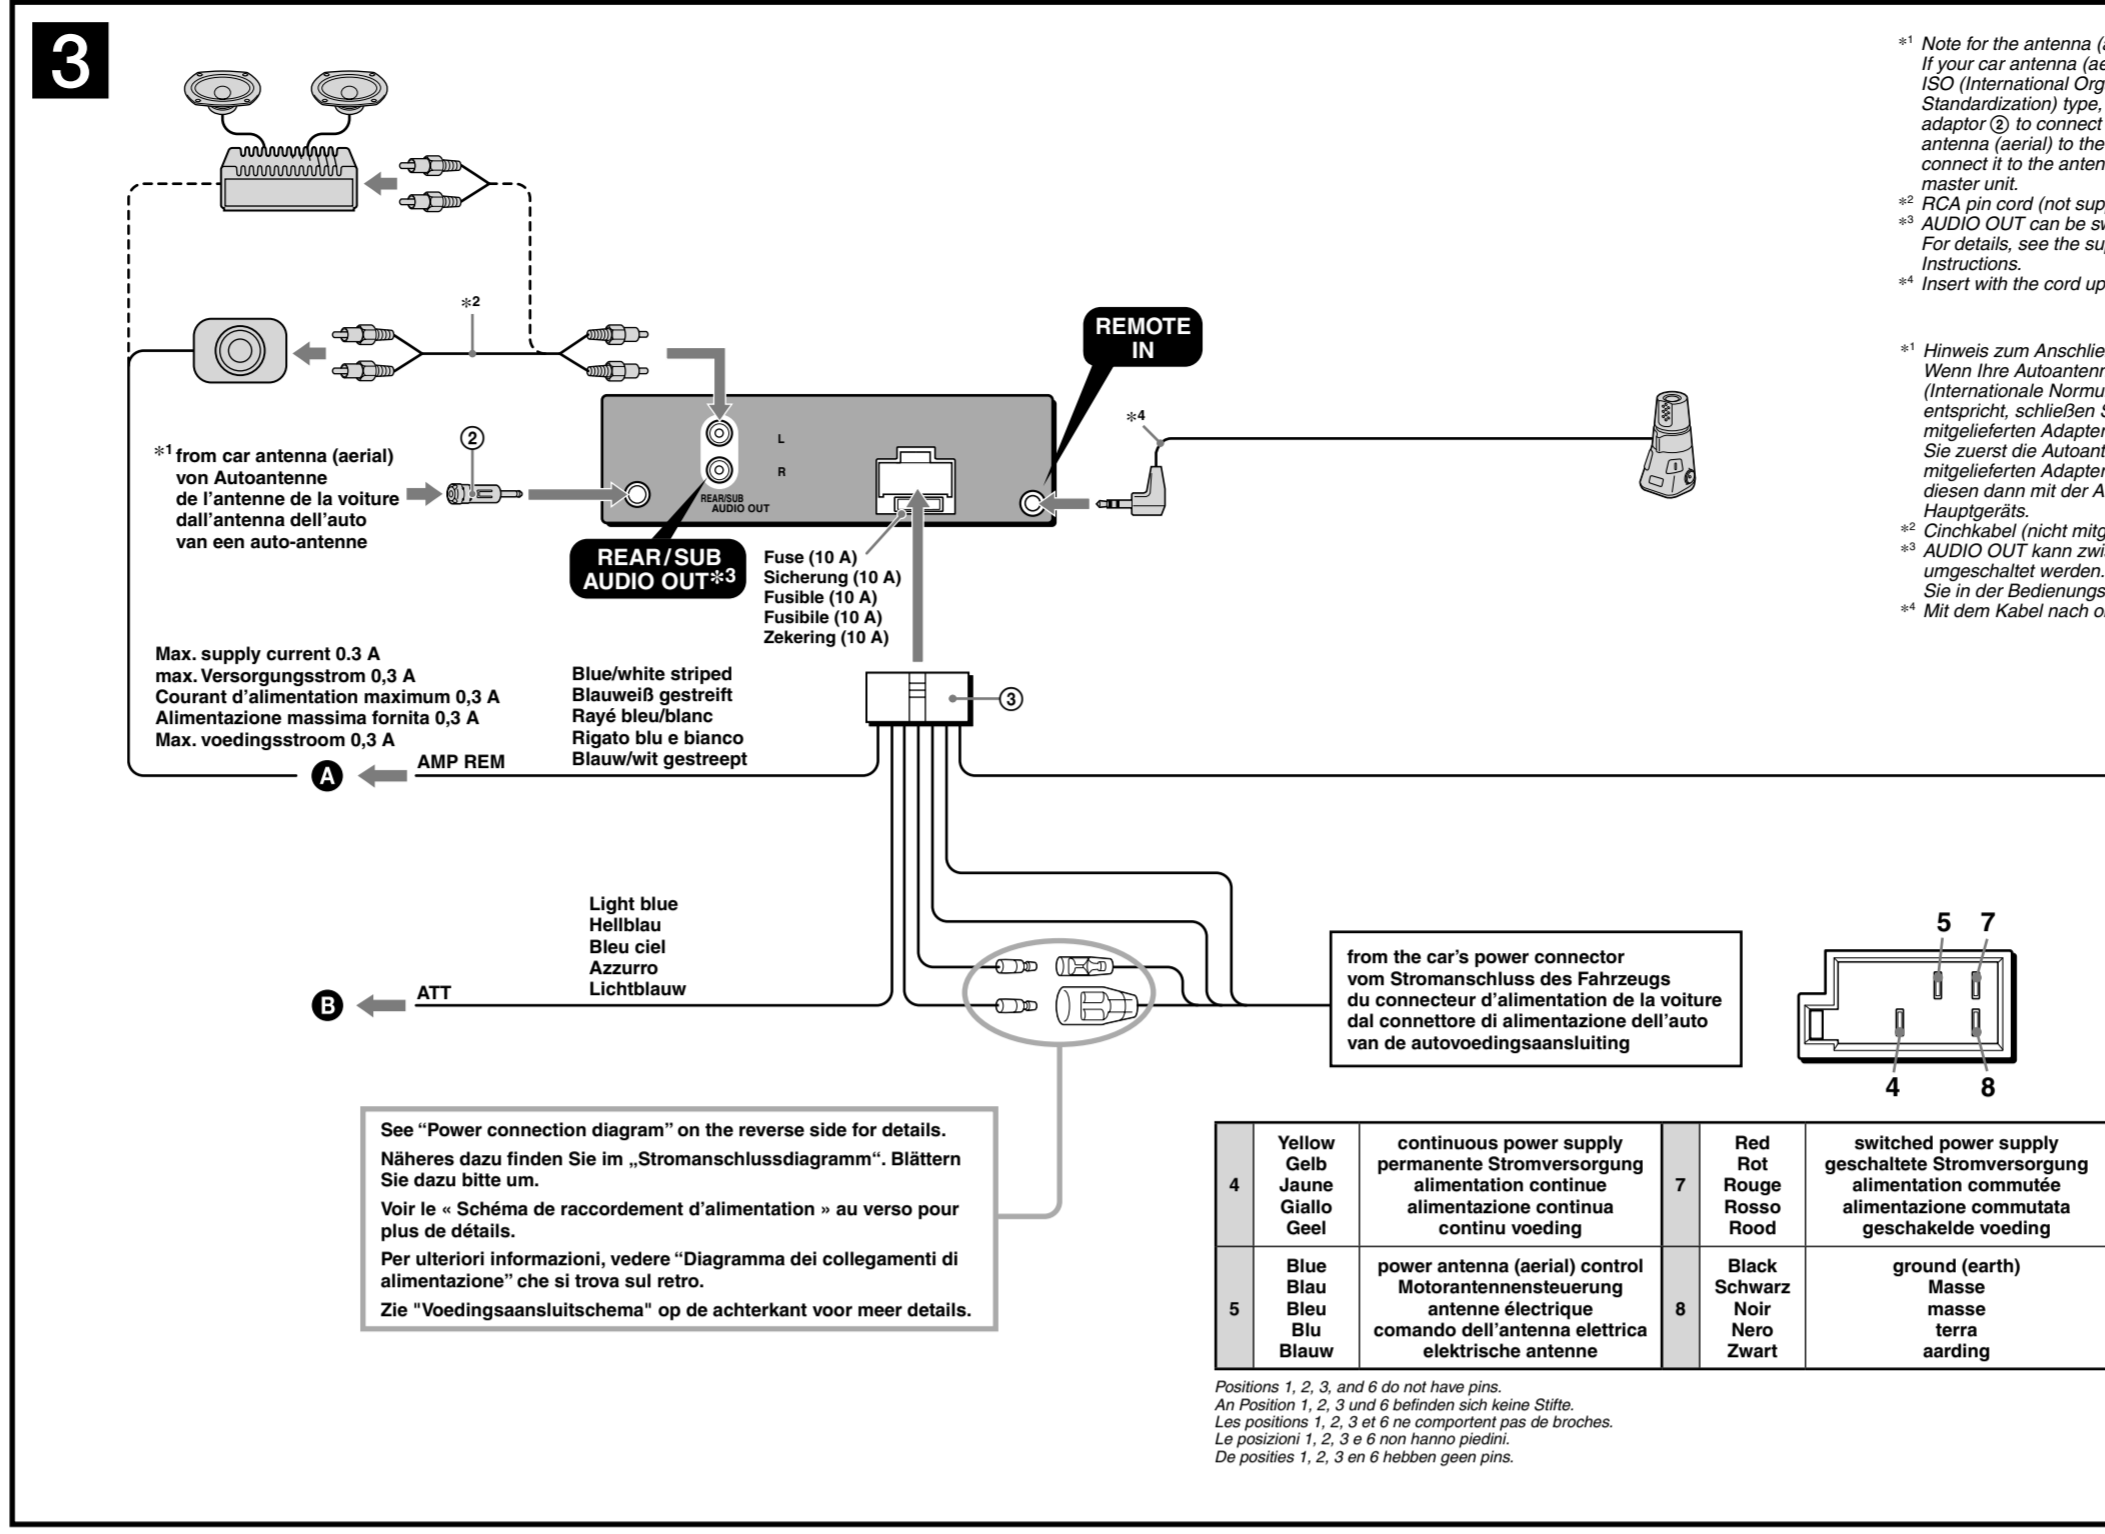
3

*1 Note for the antenna (a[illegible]
If your car antenna (ae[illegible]
ISO (International Org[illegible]
Standardization) type, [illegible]
adaptor ② to connect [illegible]
antenna (aerial) to the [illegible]
connect it to the anten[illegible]
master unit.
*2 RCA pin cord (not sup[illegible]
*3 AUDIO OUT can be sw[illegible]
For details, see the su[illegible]
Instructions.
*4 Insert with the cord up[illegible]

*1 Hinweis zum Anschlie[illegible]
Wenn Ihre Autoantenn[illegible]
(Internationale Normu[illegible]
entspricht, schließen S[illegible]
mitgelieferten Adapter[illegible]
Sie zuerst die Autoant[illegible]
mitgelieferten Adapter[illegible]
diesen dann mit der A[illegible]
Hauptgeräts.
*2 Cinchkabel (nicht mitg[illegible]
*3 AUDIO OUT kann zwi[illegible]
umgeschaltet werden. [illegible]
Sie in der Bedienungs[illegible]
*4 Mit dem Kabel nach o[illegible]

*2

REMOTE IN

*4

*1 from car antenna (aerial)
von Autoantenne
de l'antenne de la voiture
dall'antenna dell'auto
van een auto-antenne

②

L
R
REAR/SUB AUDIO OUT

REAR/SUB AUDIO OUT*3

Fuse (10 A)
Sicherung (10 A)
Fusible (10 A)
Fusibile (10 A)
Zekering (10 A)

Max. supply current 0.3 A
max. Versorgungsstrom 0,3 A
Courant d'alimentation maximum 0,3 A
Alimentazione massima fornita 0,3 A
Max. voedingsstroom 0,3 A

Blue/white striped
Blauweiß gestreift
Rayé bleu/blanc
Rigato blu e bianco
Blauw/wit gestreept

③

A AMP REM

Light blue
Hellblau
Bleu ciel
Azzurro
Lichtblauw

B ATT

from the car's power connector
vom Stromanschluss des Fahrzeugs
du connecteur d'alimentation de la voiture
dal connettore di alimentazione dell'auto
van de autovoedingsaansluiting

5 7
4 8

See "Power connection diagram" on the reverse side for details.
Näheres dazu finden Sie im „Stromanschlussdiagramm". Blättern Sie dazu bitte um.
Voir le « Schéma de raccordement d'alimentation » au verso pour plus de détails.
Per ulteriori informazioni, vedere "Diagramma dei collegamenti di alimentazione" che si trova sul retro.
Zie "Voedingsaansluitschema" op de achterkant voor meer details.

| 4 | Yellow Gelb Jaune Giallo Geel | continuous power supply permanente Stromversorgung alimentation continue alimentazione continua continu voeding | 7 | Red Rot Rouge Rosso Rood | switched power supply geschaltete Stromversorgung alimentation commutée alimentazione commutata geschakelde voeding |
|---|---|---|---|---|---|
| 5 | Blue Blau Bleu Blu Blauw | power antenna (aerial) control Motorantennensteuerung antenne électrique comando dell'antenna elettrica elektrische antenne | 8 | Black Schwarz Noir Nero Zwart | ground (earth) Masse masse terra aarding |

Positions 1, 2, 3, and 6 do not have pins.
An Position 1, 2, 3 und 6 befinden sich keine Stifte.
Les positions 1, 2, 3 et 6 ne comportent pas de broches.
Le posizioni 1, 2, 3 e 6 non hanno piedini.
De posities 1, 2, 3 en 6 hebben geen pins.